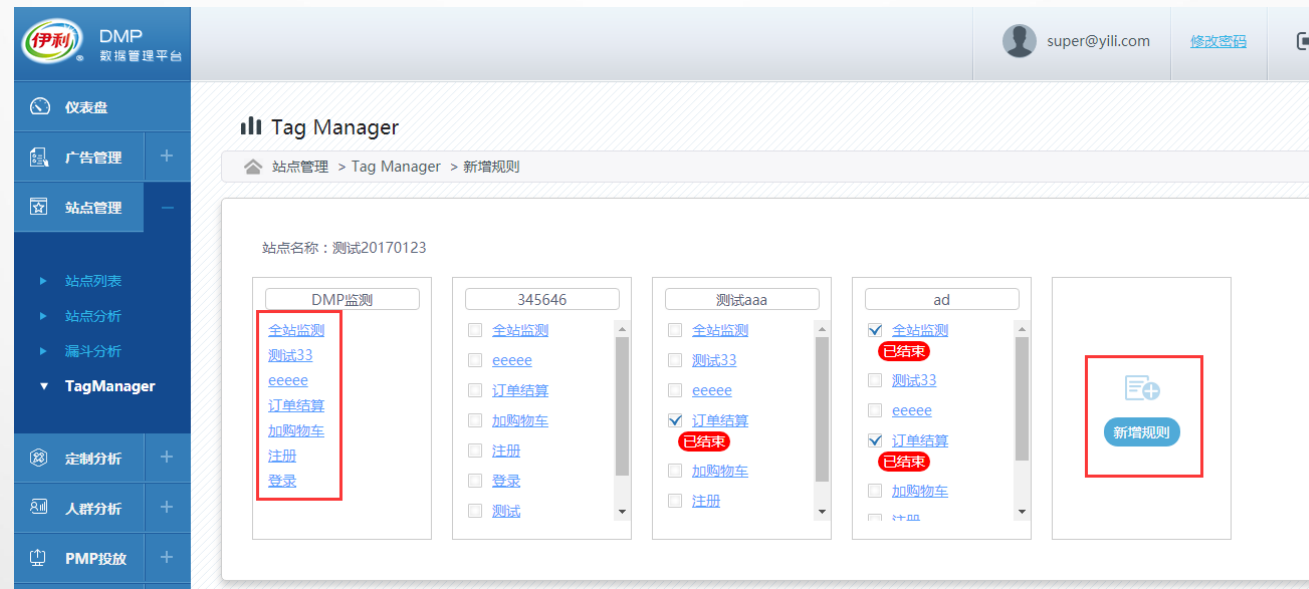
伊利

DMP
数据管理平台

super@yili.com
修改密码

仪表盘
广告管理 +
站点管理 −
站点列表
站点分析
漏斗分析
TagManager
定制分析 +
人群分析 +
PMP投放 +

Tag Manager

站点管理 > Tag Manager > 新增规则

站点名称：测试20170123

DMP监测
全站监测
测试33
eeeee
订单结算
加购物车
注册
登录

345646
全站监测
eeeee
订单结算
加购物车
注册
登录
测试

测试aaa
全站监测
测试33
eeeee
订单结算
已结束
加购物车
注册

ad
全站监测
已结束
测试33
eeeee
订单结算
已结束
加购物车
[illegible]

新增规则